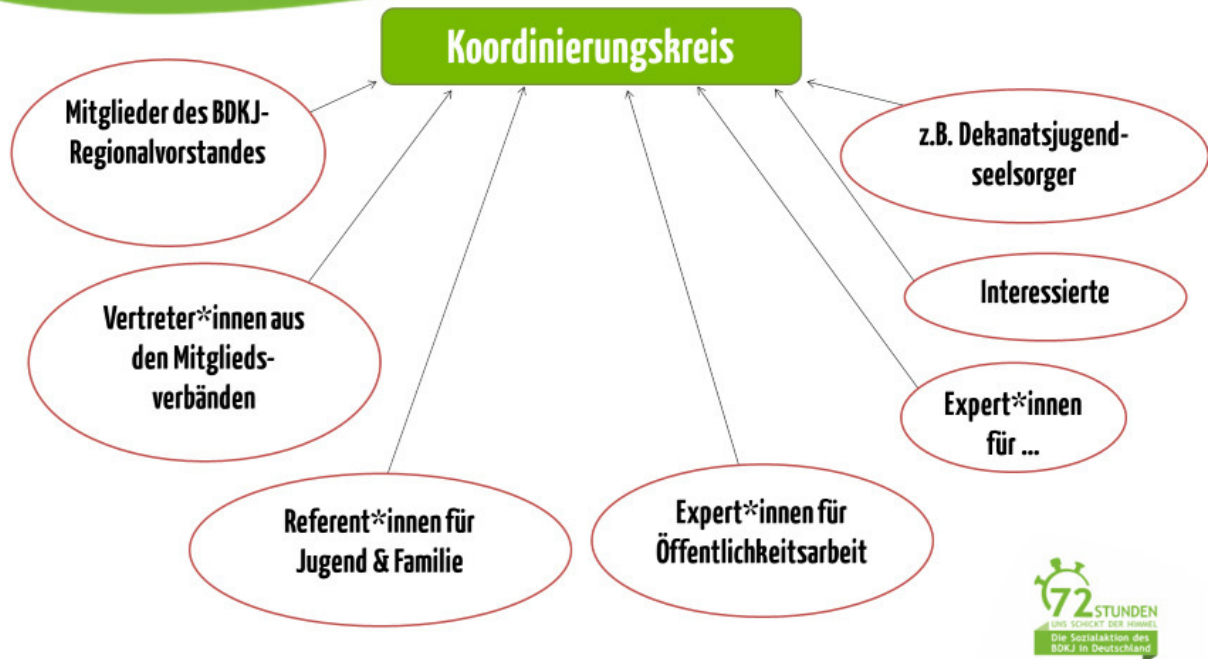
Koordinierungskreis

Mitglieder des BDKJ-Regionalvorstandes

z.B. Dekanatsjugendseelsorger

Interessierte

Vertreter*innen aus den Mitgliedsverbänden

Expert*innen für ...

Referent*innen für Jugend & Familie

Expert*innen für Öffentlichkeitsarbeit

72 STUNDEN
UNS SCHICKT DER HIMMEL
Die Sozialaktion des BDKJ in Deutschland